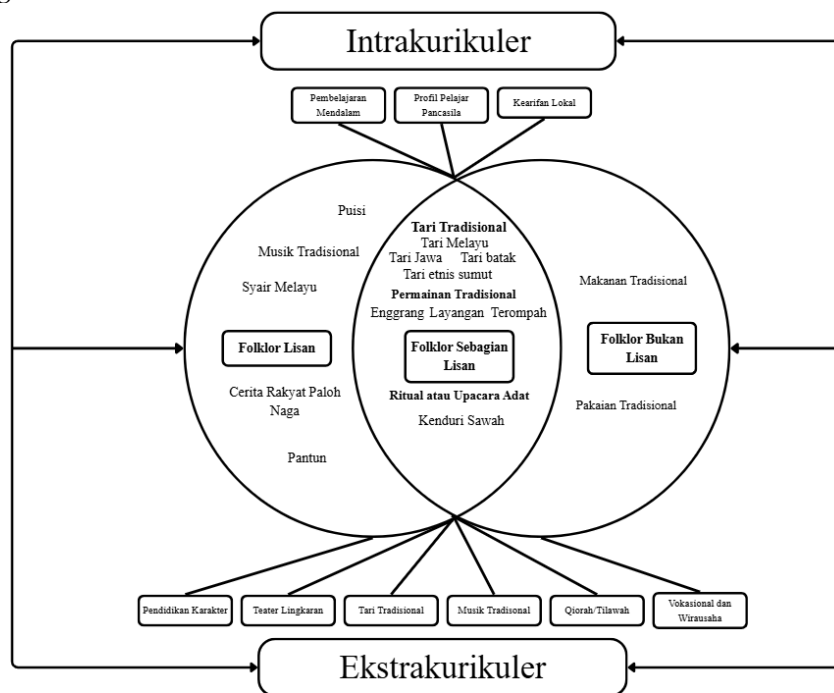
Intrakurikuler

Pembelajaran Mendalam

Profil Pelajar Pancasila

Kearifan Lokal

Puisi

Musik Tradisional

Syair Melayu

Folklor Lisan

Cerita Rakyat Paloh Naga

Pantun

Tari Tradisional
Tari Melayu
Tari Jawa Tari batak
Tari etnis sumut
Permainan Tradisional
Enggrang Layangan Terompah

Folklor Sebagian Lisan

Ritual atau Upacara Adat
Kenduri Sawah

Makanan Tradisional

Folklor Bukan Lisan

Pakaian Tradisional

Pendidikan Karakter

Teater Lingkaran

Tari Tradisional

Musik Tradisonal

Qiorah/Tilawah

Vokasional dan Wirausaha

Ekstrakurikuler